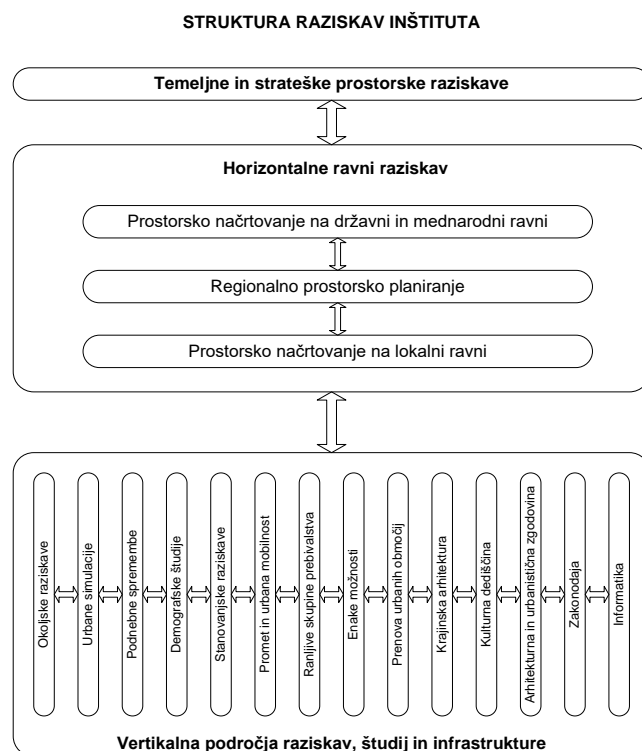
STRUKTURA RAZISKAV INŠTITUTA

Temeljne in strateške prostorske raziskave

Horizontalne ravni raziskav

Prostorsko načrtovanje na državni in mednarodni ravni

Regionalno prostorsko planiranje

Prostorsko načrtovanje na lokalni ravni

Okoljske raziskave

Urbane simulacije

Podnebne spremembe

Demografske študije

Stanovanjske raziskave

Promet in urbana mobilnost

Ranljive skupine prebivalstva

Enake možnosti

Prenova urbanih območij

Krajinska arhitektura

Kulturna dediščina

Arhitekturna in urbanistična zgodovina

Zakonodaja

Informatika

Vertikalna področja raziskav, študij in infrastrukture